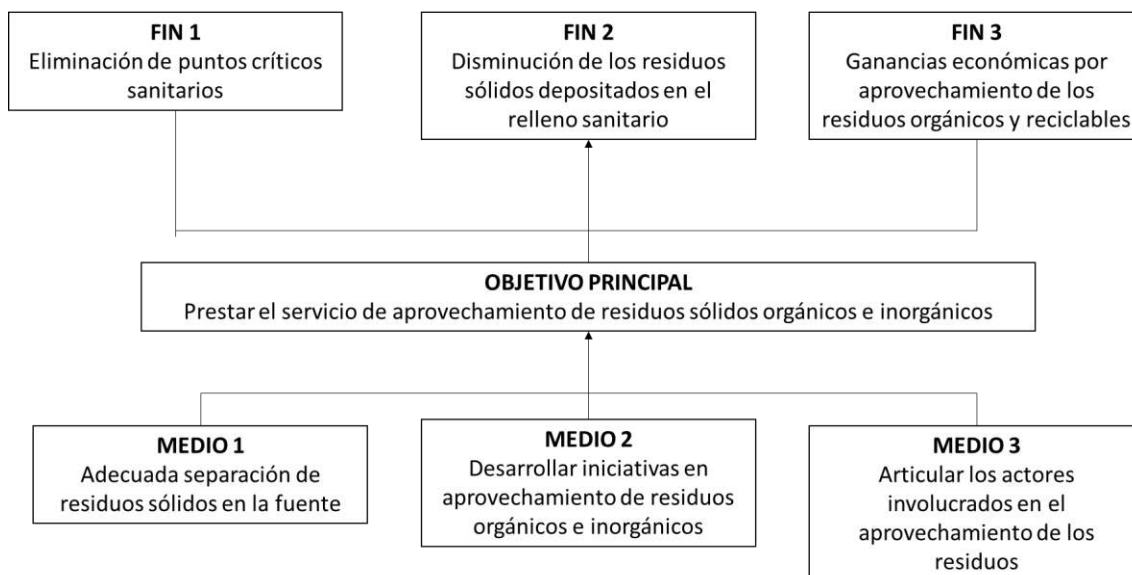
**FIN 1**
Eliminación de puntos críticos sanitarios

**FIN 2**
Disminución de los residuos sólidos depositados en el relleno sanitario

**FIN 3**
Ganancias económicas por aprovechamiento de los residuos orgánicos y reciclables

**OBJETIVO PRINCIPAL**
Prestar el servicio de aprovechamiento de residuos sólidos orgánicos e inorgánicos

**MEDIO 1**
Adecuada separación de residuos sólidos en la fuente

**MEDIO 2**
Desarrollar iniciativas en aprovechamiento de residuos orgánicos e inorgánicos

**MEDIO 3**
Articular los actores involucrados en el aprovechamiento de los residuos